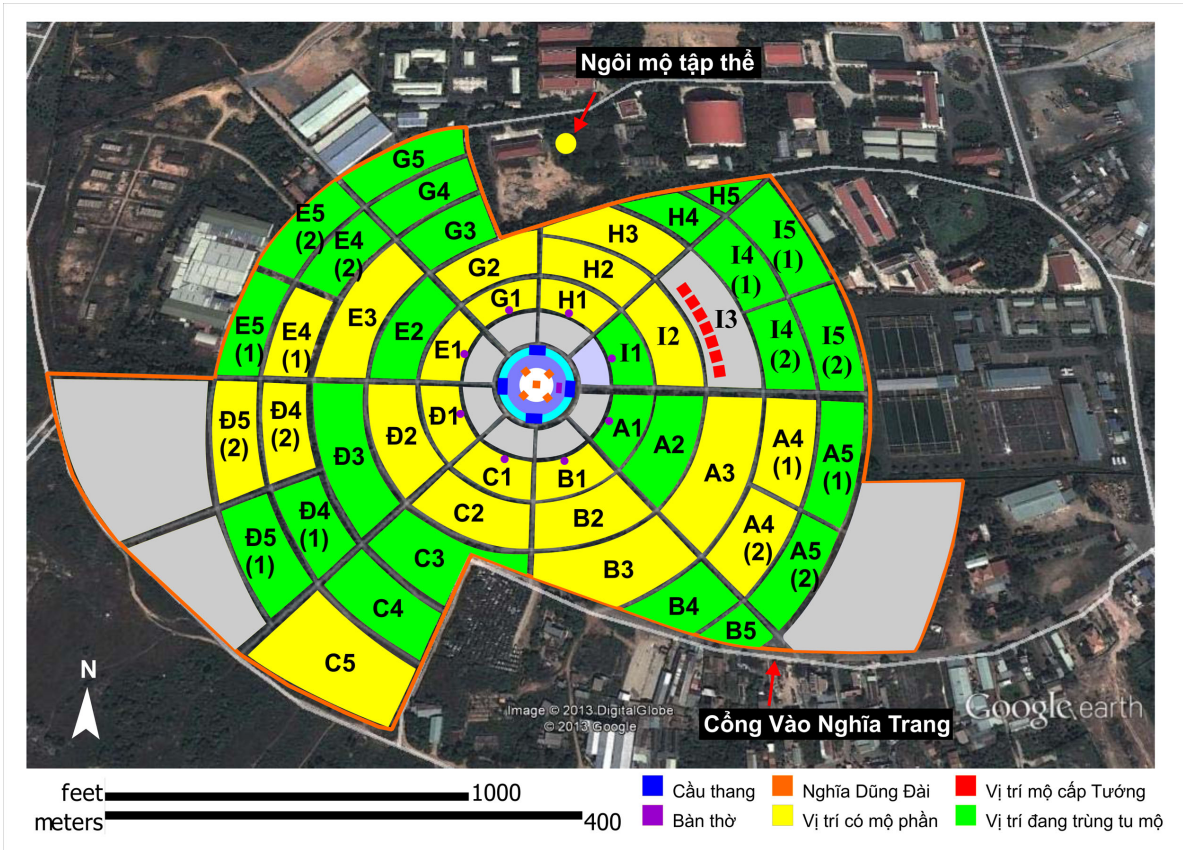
Ngôi mộ tập thể

G5
G4
G3
E5 (2)
E4 (2)
G2
H3
H4
H5
I5 (1)
I4 (1)
H2
G1
H1
E3
E5 (1)
E4 (1)
E2
E1
I1
I2
I3
I4 (2)
I5 (2)
Đ5 (2)
Đ4 (2)
Đ3
Đ2
Đ1
A1
A2
A3
A4 (1)
A5 (1)
C1
B1
C2
B2
Đ5 (1)
Đ4 (1)
C3
B3
A4 (2)
A5 (2)
C4
B4
B5
C5

N

Image © 2013 DigitalGlobe
© 2013 Google
Google earth

Cổng Vào Nghĩa Trang

feet 1000
meters 400

Cầu thang
Bàn thờ
Nghĩa Dũng Đài
Vị trí có mộ phần
Vị trí mộ cấp Tướng
Vị trí đang trùng tu mộ